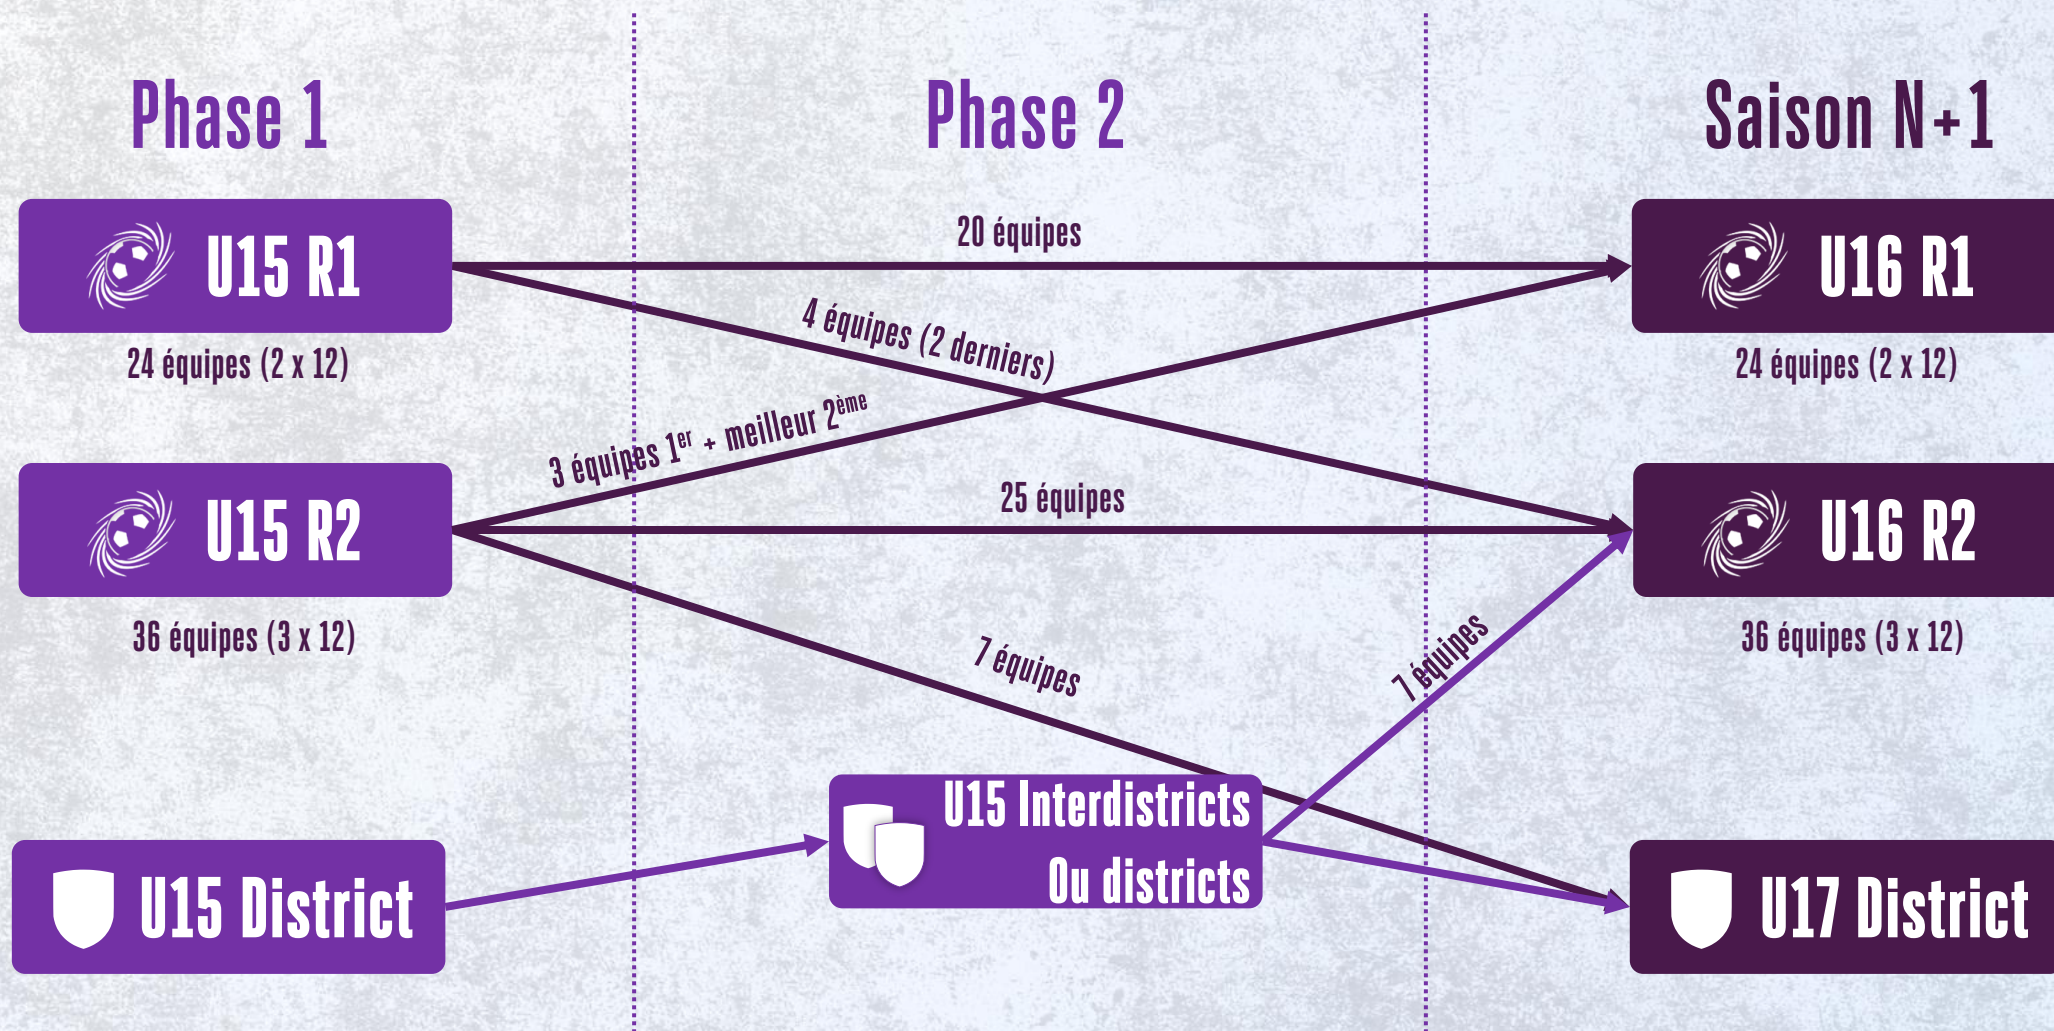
Phase 1

Phase 2

Saison N+1

U15 R1

24 équipes (2 x 12)

20 équipes

4 équipes (2 derniers)

3 équipes 1$^{er}$ + meilleur 2$^{ème}$

U16 R1

24 équipes (2 x 12)

U15 R2

36 équipes (3 x 12)

25 équipes

7 équipes

7 équipes

U16 R2

36 équipes (3 x 12)

U15 District

U15 Interdistricts Ou districts

U17 District